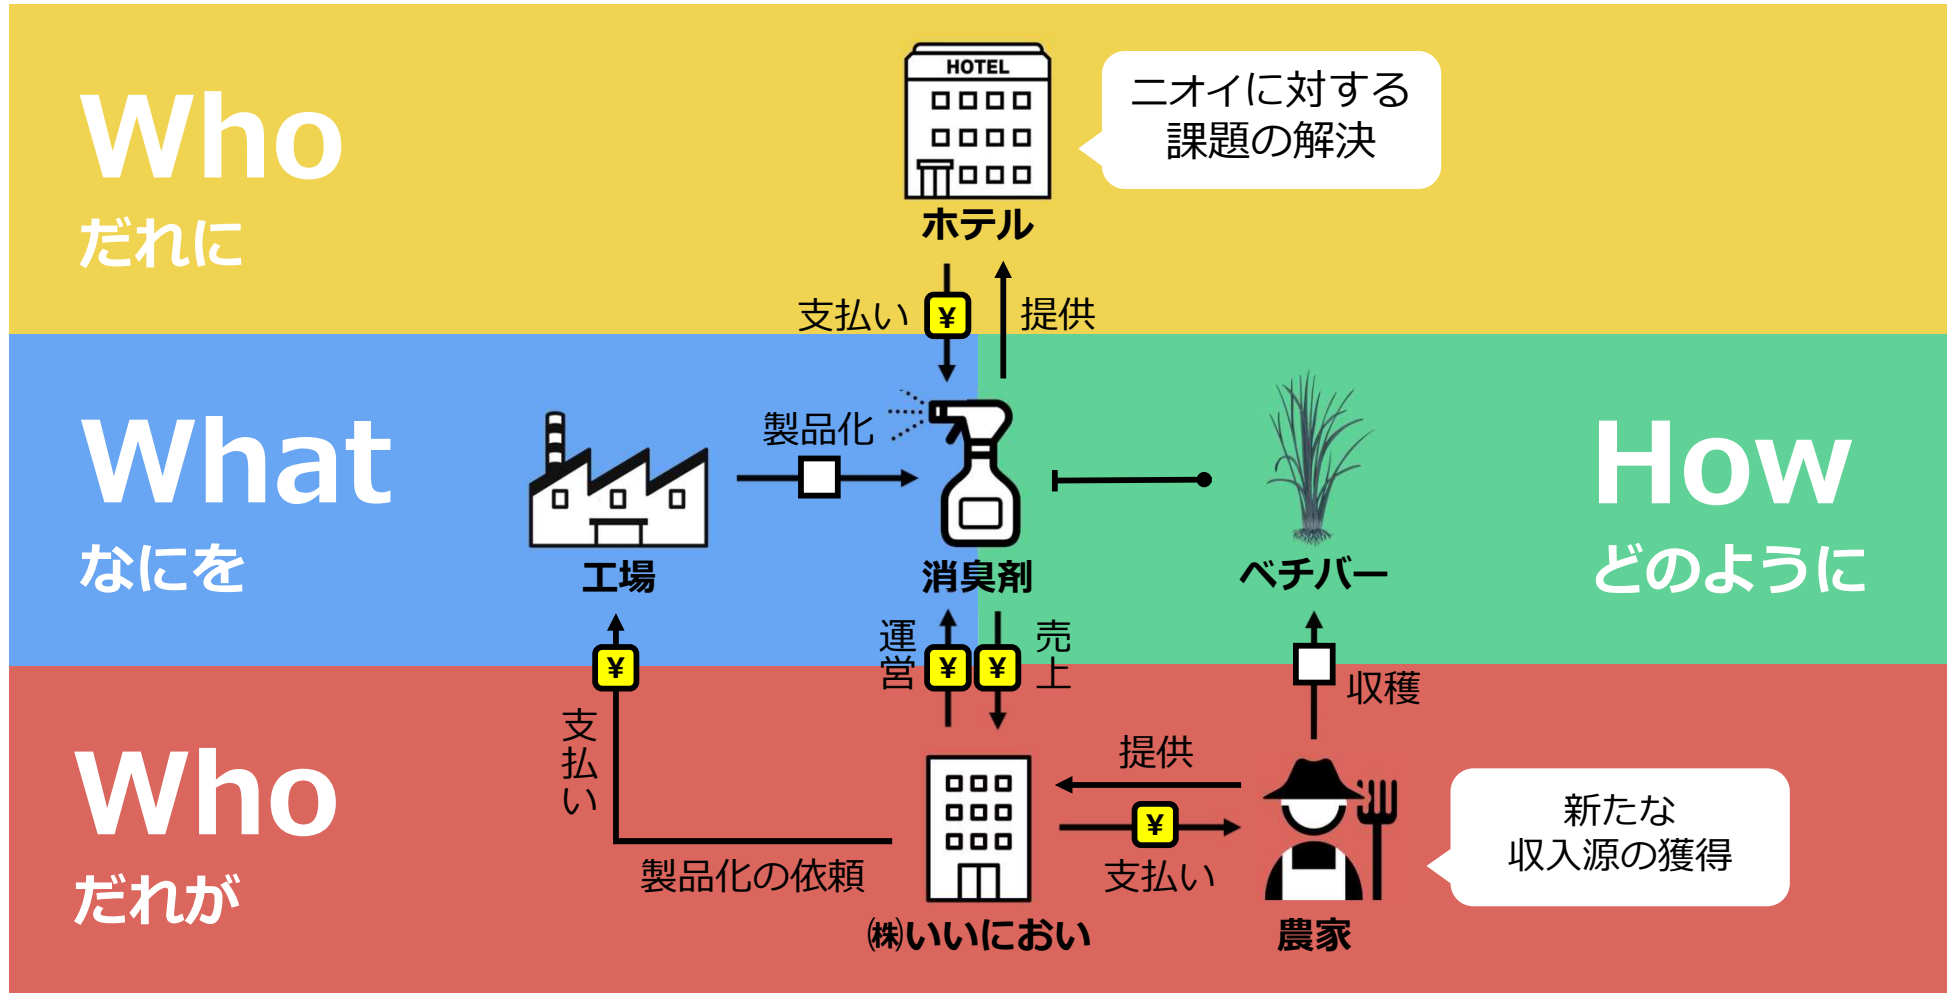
Who
だれに

HOTEL
ホテル

ニオイに対する
課題の解決

支払い ¥ 提供

What
なにを

製品化

工場

消臭剤

ベチバー

How
どのように

¥
支払い

運営 ¥ ¥ 売上

収穫

Who
だれが

提供

¥
支払い

製品化の依頼

㈱いいにおい

農家

新たな
収入源の獲得